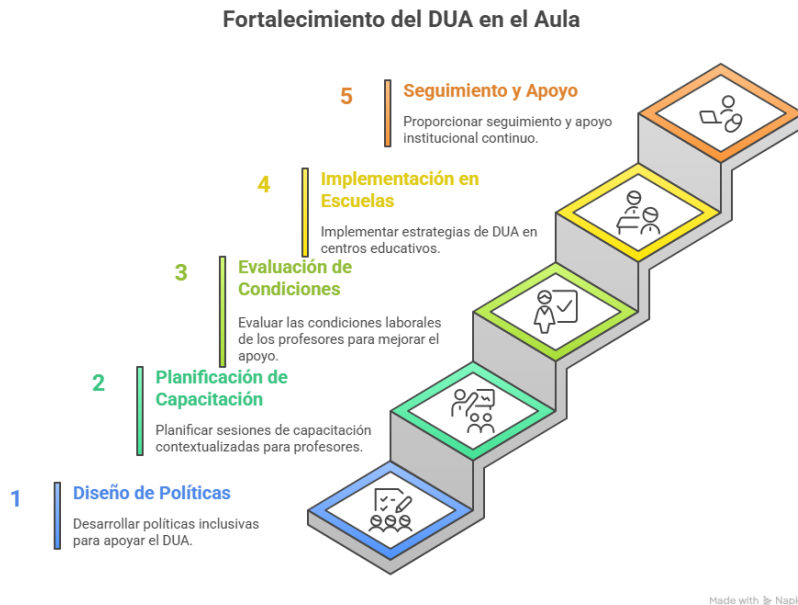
Fortalecimiento del DUA en el Aula

5 Seguimiento y Apoyo

Proporcionar seguimiento y apoyo institucional continuo.

4 Implementación en Escuelas

Implementar estrategias de DUA en centros educativos.

3 Evaluación de Condiciones

Evaluar las condiciones laborales de los profesores para mejorar el apoyo.

2 Planificación de Capacitación

Planificar sesiones de capacitación contextualizadas para profesores.

1 Diseño de Políticas

Desarrollar políticas inclusivas para apoyar el DUA.

Made with Napk